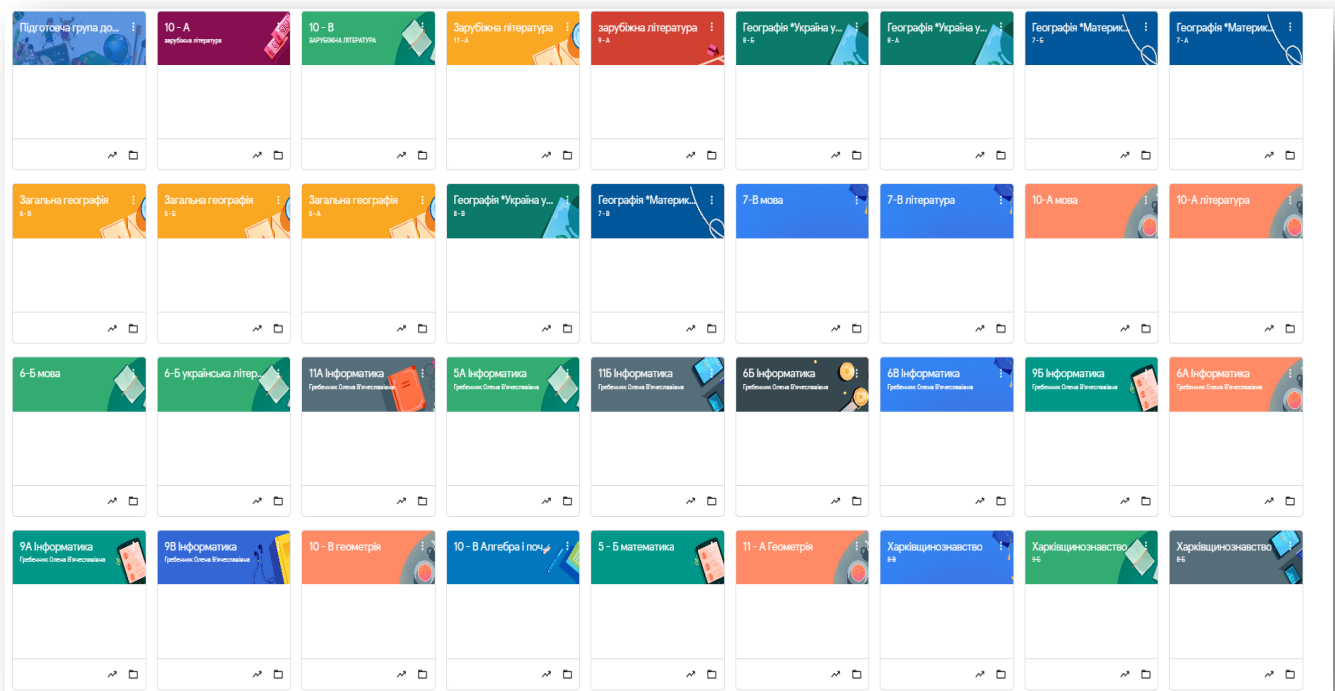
Підготовча група до...

10 - А
зарубіжна література

10 - В
ЗАРУБІЖНА ЛІТЕРАТУРА

Зарубіжна література
11 - А

зарубіжна література
9 - А

Географія *Україна у...
8 - Б

Географія *Україна у...
8 - А

Географія *Материк...
7 - Б

Географія *Материк...
7 - А

Загальна географія
6 - В

Загальна географія
6 - Б

Загальна географія
6 - А

Географія *Україна у...
8 - В

Географія *Материк...
7 - В

7-В мова

7-В література

10-А мова

10-А література

6-Б мова

6-Б українська літер...

11А Інформатика
Гребенник Олена В'ячеславівна

5А Інформатика
Гребенник Олена В'ячеславівна

11Б Інформатика
Гребенник Олена В'ячеславівна

6Б Інформатика
Гребенник Олена В'ячеславівна

6В Інформатика
Гребенник Олена В'ячеславівна

9Б Інформатика
Гребенник Олена В'ячеславівна

6А Інформатика
Гребенник Олена В'ячеславівна

9А Інформатика
Гребенник Олена В'ячеславівна

9В Інформатика
Гребенник Олена В'ячеславівна

10 - В геометрія

10 - В Алгебра і поч...

5 - Б математика

11 - А Геометрія

Харківщинознавство
8-В

Харківщинознавство
9-Б

Харківщинознавство
8-Б